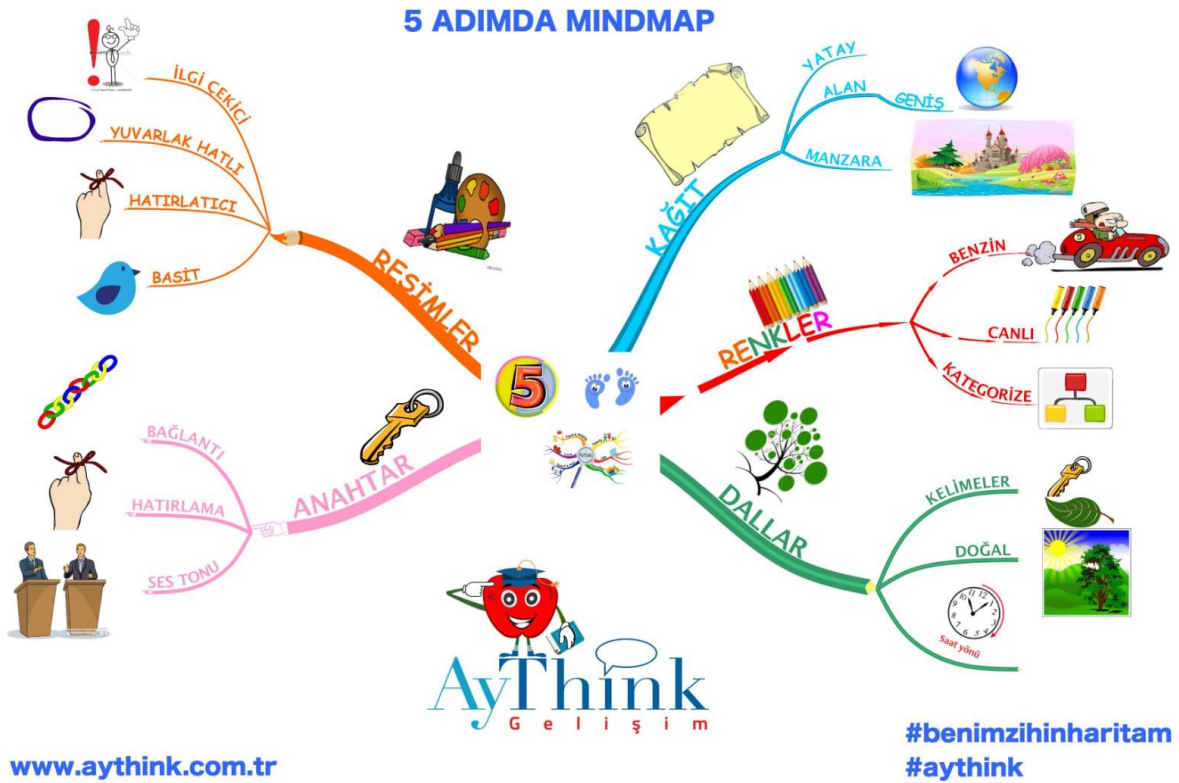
5 ADIMDA MINDMAP

RESİMLER
İLGİ ÇEKİCİ
YUVARLAK HATLI
HATIRLATICI
BASİT

KAĞIT
YATAY
ALAN
GENİŞ
MANZARA

RENKLER
BENZİN
CANLI
KATEGORİZE

ANAHTAR
BAĞLANTI
HATIRLAMA
SES TONU

DALLAR
KELİMELER
DOĞAL
Saat yönü

5

AyThink
Gelişim

www.aythink.com.tr

#benimzihinharitam
#aythink